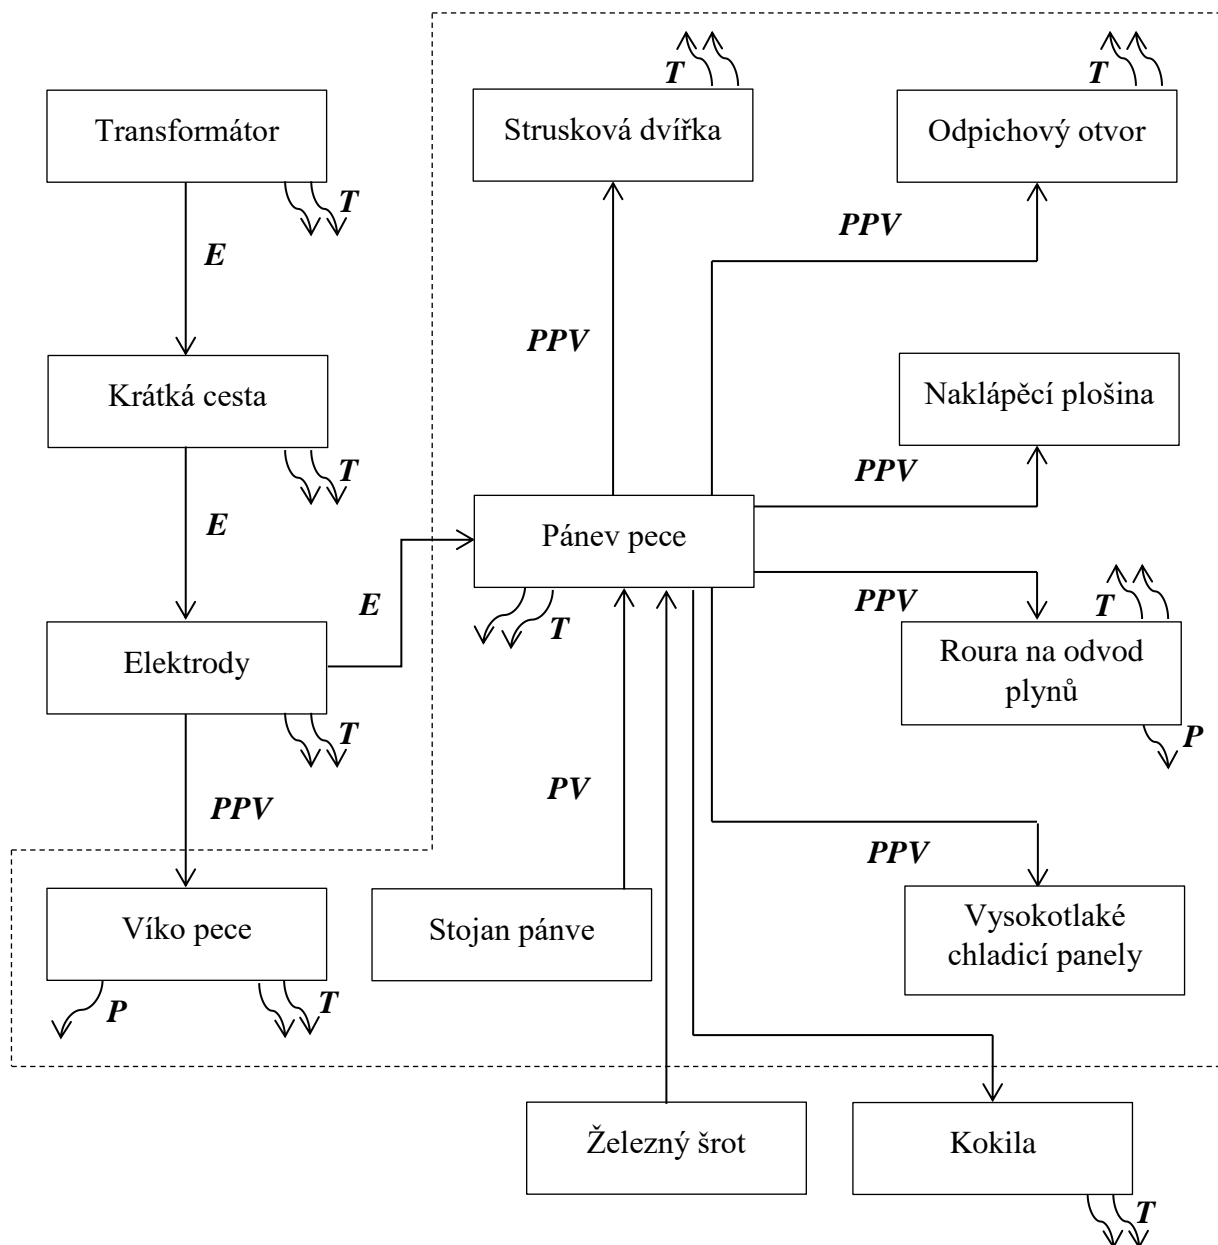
Transformátor

T

E

Krátká cesta

T

E

Elektrody

T

E

PPV

Víko pece

P

T

T

Strusková dvířka

PPV

Pánev pece

T

PV

Stojan pánve

Železný šrot

T

Odpichový otvor

PPV

Naklápěcí plošina

PPV

PPV

T

Roura na odvod plynů

P

PPV

Vysokotlaké chladicí panely

Kokila

T